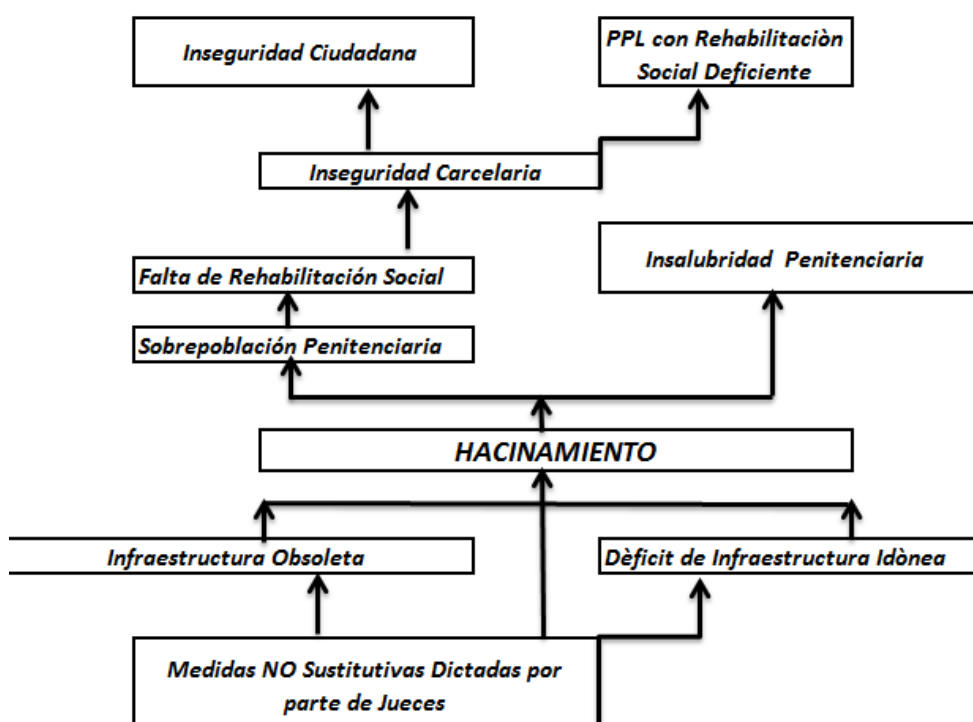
Inseguridad Ciudadana

PPL con Rehabilitaciòn Social Deficiente

Inseguridad Carcelaria

Falta de Rehabilitación Social

Insalubridad Penitenciaria

Sobrepoblación Penitenciaria

HACINAMIENTO

Infraestructura Obsoleta

Dèficit de Infraestructura Idònea

Medidas NO Sustitutivas Dictadas por parte de Jueces